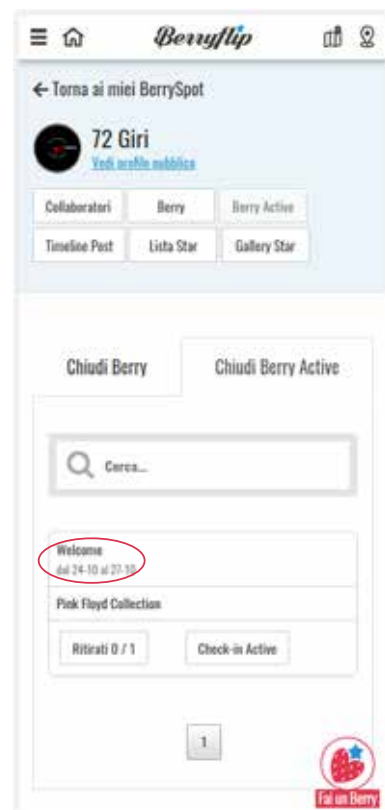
Berryflip

← Torna ai miei BerrySpot

72 Giri
Vedi profilo pubblico

Collaboratori | Berry | Berry Active
Timeline Post | Lista Star | Gallery Star

Chiudi Berry | Chiudi Berry Active

Cerca...

Welcome
dal 24-10 al 27-10

Pink Floyd Collection

Ritirati 0 / 1 | Check-in Active

1

Fai un Berry